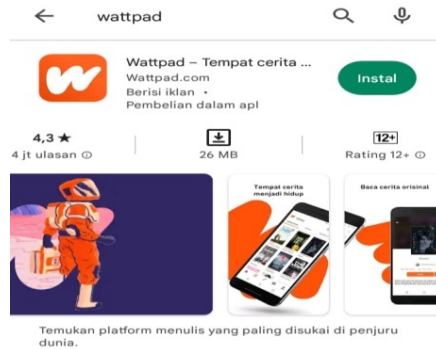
wattpad

Wattpad – Tempat cerita ...
Wattpad.com
Berisi iklan •
Pembelian dalam apl

Instal

4,3 ★
4 jt ulasan ⓘ

26 MB

12+
Rating 12+ ⓘ

Tempat cerita menjadi hidup

Baca cerita orisinal

Temukan platform menulis yang paling disukai di penjuru dunia.